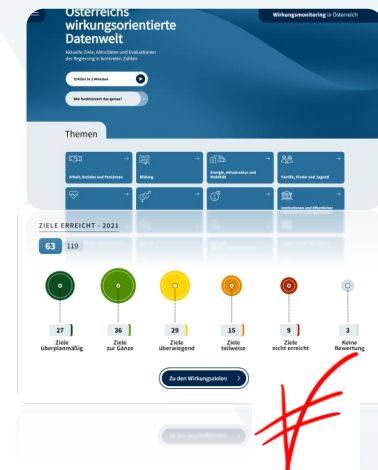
Österreichs wirkungsorientierte Datenwelt

Wirkungsmonitoring in Österreich

Aktuelle Ziele, Aktivitäten und Evaluationen der Regierung in konkreten Zahlen.

Erklärt in 2 Minuten

Wie funktioniert das genau?

Themen

Arbeit, Soziales und Pensionen

Bildung

Energie, Infrastruktur und Mobilität

Familie, Kinder und Jugend

Institutionen und öffentlicher

ZIELE ERREICHT - 2021

63 119

27
Ziele überplanmäßig

36
Ziele zur Gänze

29
Ziele überwiegend

15
Ziele teilweise

9
Ziele nicht erreicht

3
Keine Bewertung

Zu den Wirkungszielen